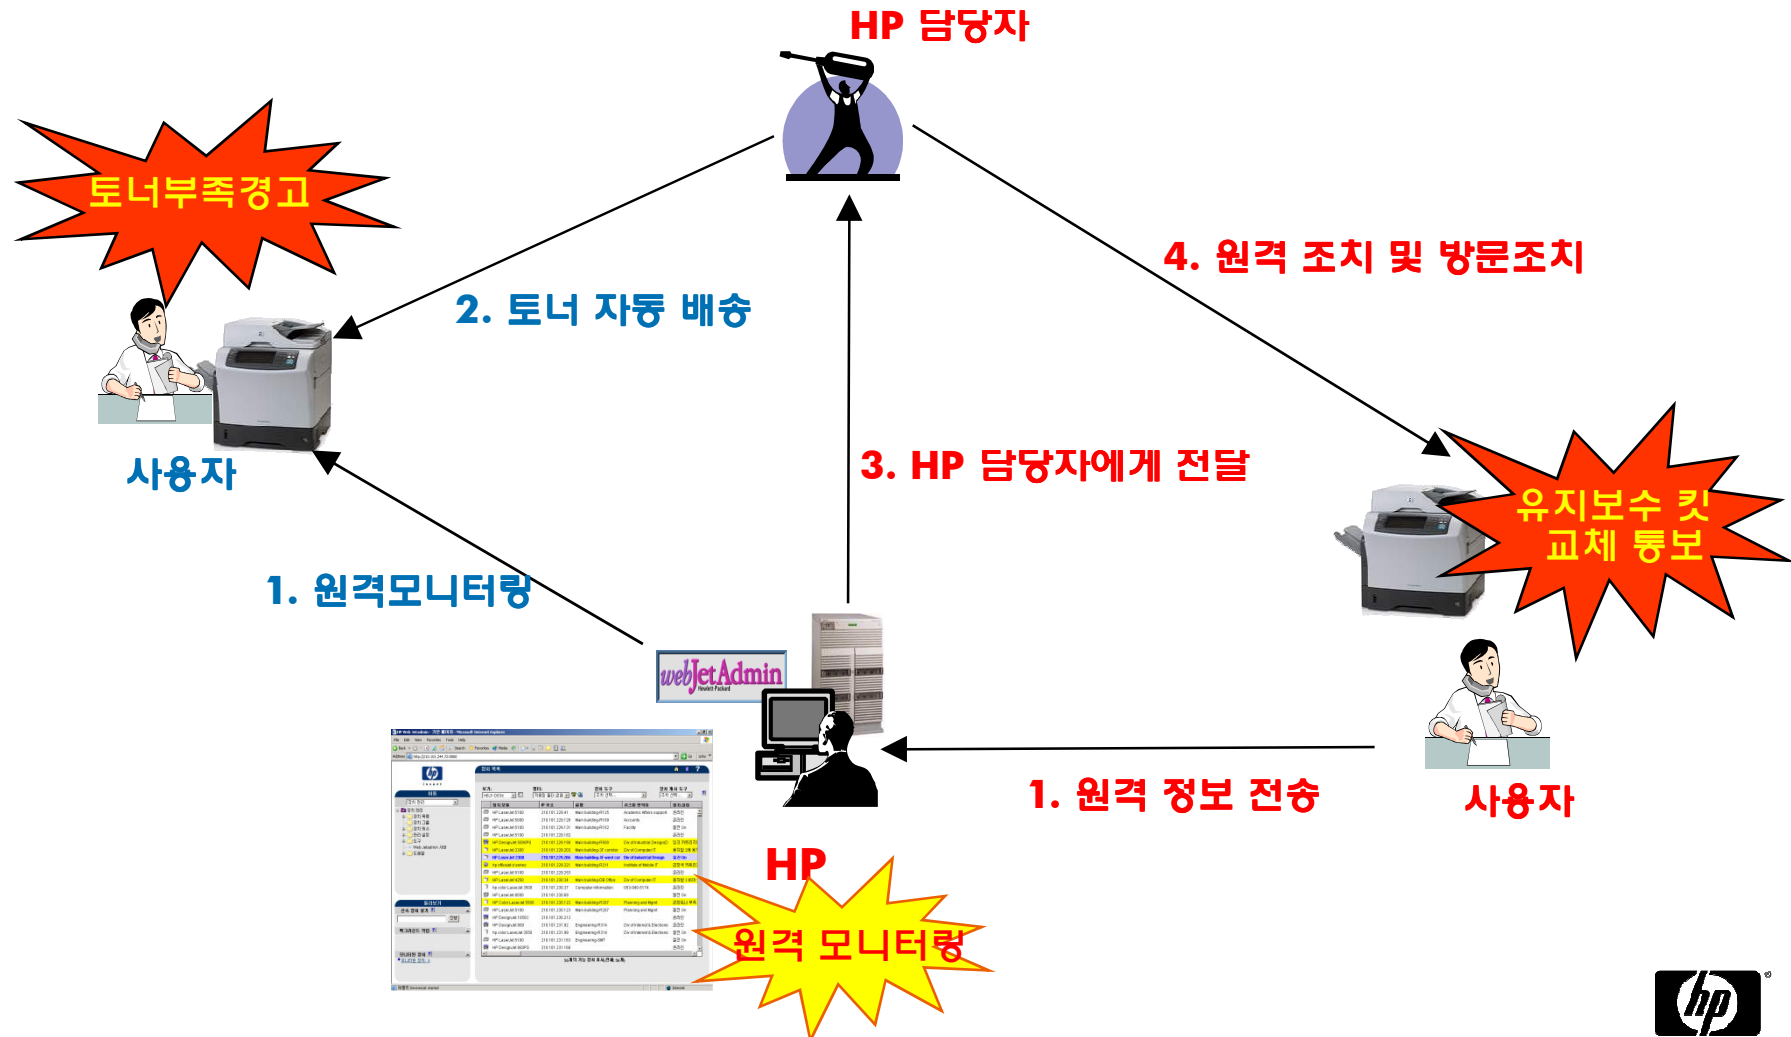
HP 담당자

토너부족경고

2. 토너 자동 배송

4. 원격 조치 및 방문조치

사용자

3. HP 담당자에게 전달

유지보수 킷 교체 통보

1. 원격모니터링

webJetAdmin

1. 원격 정보 전송

사용자

HP

원격 모니터링

hp